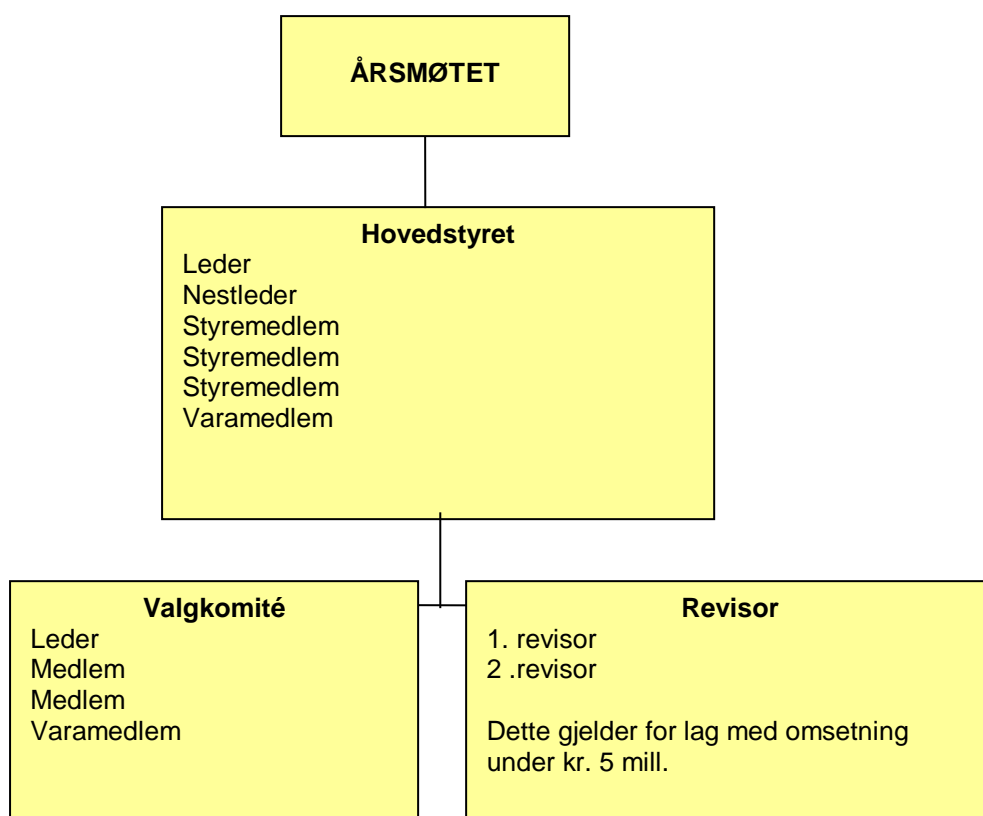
ÅRSMØTET

Hovedstyret
Leder
Nestleder
Styremedlem
Styremedlem
Styremedlem
Varamedlem

Valgkomité
Leder
Medlem
Medlem
Varamedlem

Revisor
1. revisor
2 .revisor

Dette gjelder for lag med omsetning under kr. 5 mill.